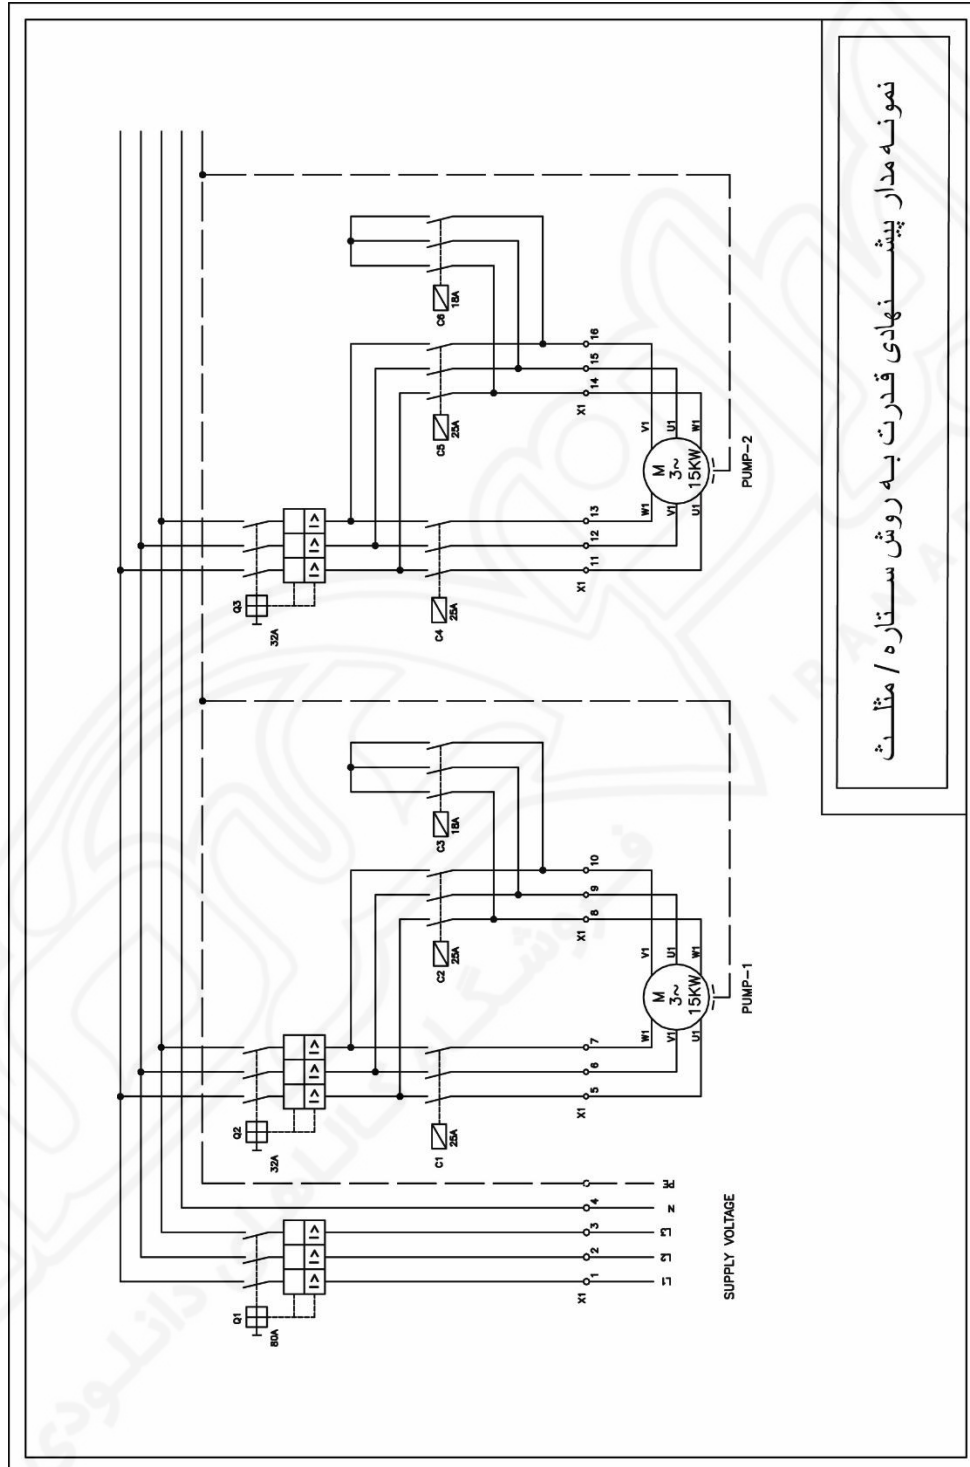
نمونه مدار پیشنهادی قدرت به روش ستاره / مثلث

Q1
80A
X1
1
2
3
4
L1
L2
L3
N
PE
SUPPLY VOLTAGE

Q2
32A
C1
25A
X1
5
6
7
C2
25A
X1
8
9
10
C3
18A
M
3~
15KW
W1
V1
U1
V1
U1
W1
PUMP-1

Q3
32A
C4
25A
X1
11
12
13
C5
25A
X1
14
15
16
C6
18A
M
3~
15KW
W1
V1
U1
V1
U1
W1
PUMP-2